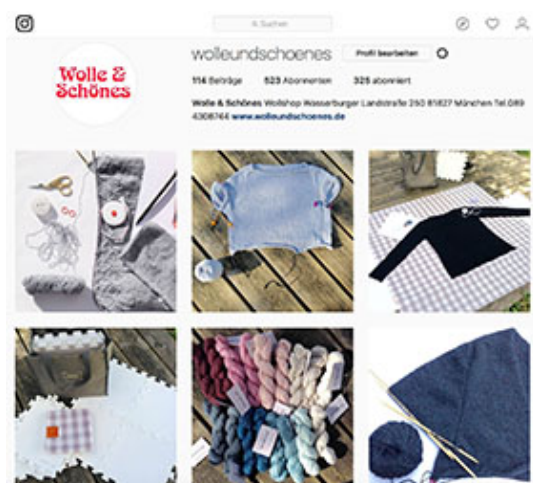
Suchen

Wolle & Schönes

wolleundschoenes

Profil bearbeiten

114 Beiträge 523 Abonnenten 325 abonniert

Wolle & Schönes Wollshop Wasserburger Landstraße 250 81827 München Tel.089 4308744 www.wolleundschoenes.de